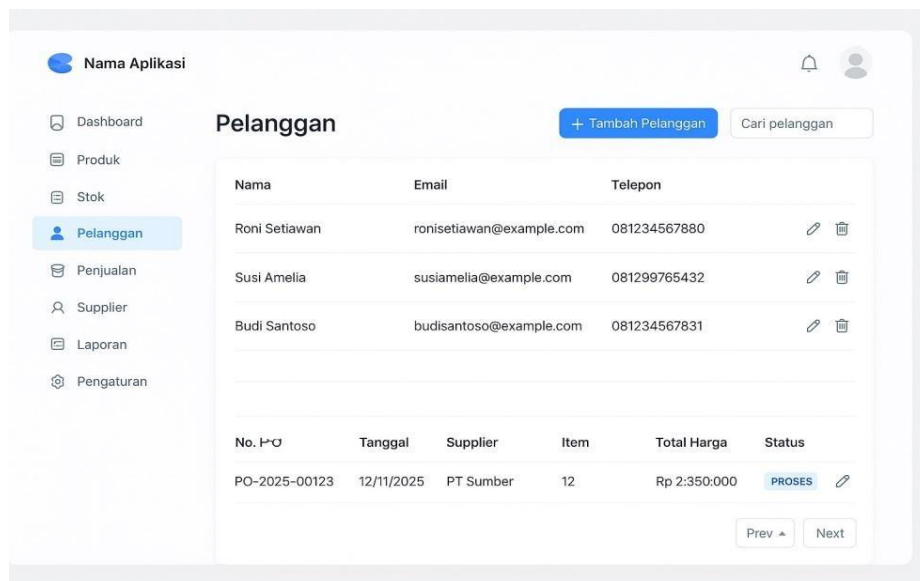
Nama Aplikasi

Dashboard
Produk
Stok
Pelanggan
Penjualan
Supplier
Laporan
Pengaturan

Pelanggan

+ Tambah Pelanggan

Cari pelanggan

| Nama | Email | Telepon |
|---|---|---|
| Roni Setiawan | ronisetiawan@example.com | 081234567880 |
| Susi Amelia | susiamelia@example.com | 081299765432 |
| Budi Santoso | budisantoso@example.com | 081234567831 |

| No. PO | Tanggal | Supplier | Item | Total Harga | Status |
|---|---|---|---|---|---|
| PO-2025-00123 | 12/11/2025 | PT Sumber | 12 | Rp 2:350:000 | PROSES |

Prev ▲ Next